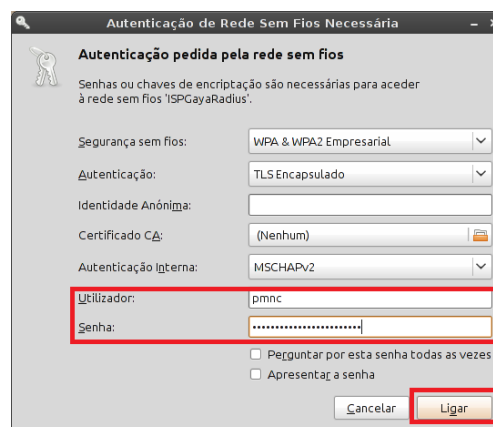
Autenticação de Rede Sem Fios Necessária

Autenticação pedida pela rede sem fios

Senhas ou chaves de encriptação são necessárias para aceder à rede sem fios 'ISPGayaRadius'.

Segurança sem fios: WPA & WPA2 Empresarial

Autenticação: TLS Encapsulado

Identidade Anónima:

Certificado CA: (Nenhum)

Autenticação Interna: MSCHAPv2

Utilizador: pmnc

Senha: ••••••••••••••••••••••••

Perguntar por esta senha todas as vezes

Apresentar a senha

Cancelar

Ligar